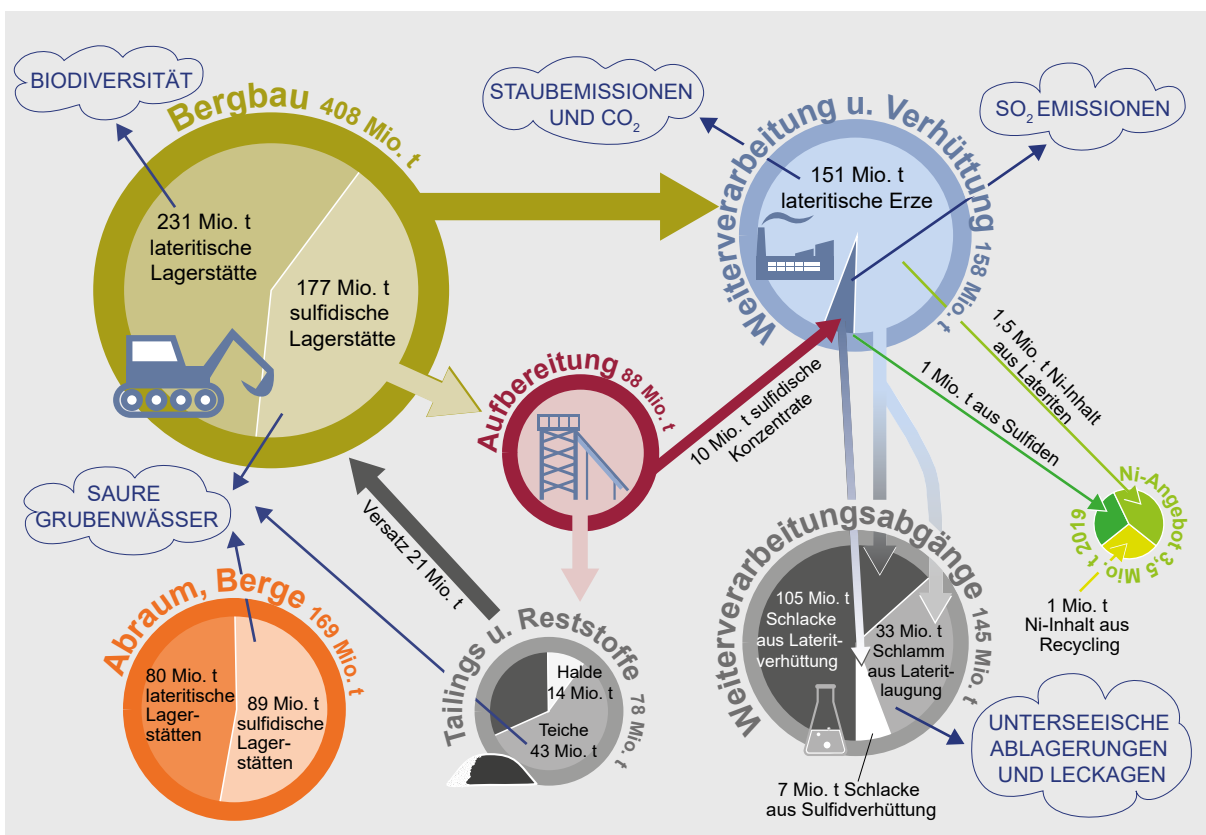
BIODIVERSITÄT

Bergbau 408 Mio. t

231 Mio. t lateritische Lagerstätte

177 Mio. t sulfidische Lagerstätte

STAUBEMISSIONEN UND $CO_2$

$SO_2$ EMISSIONEN

Weiterverarbeitung u. Verhüttung 158 Mio. t

151 Mio. t lateritische Erze

1,5 Mio. t Ni-Inhalt aus Lateriten

1 Mio. t aus Sulfiden

Aufbereitung 88 Mio. t

10 Mio. t sulfidische Konzentrate

SAURE GRUBENWÄSSER

Versatz 21 Mio. t

Ni-Angebot 3,5 Mio. t 2019

1 Mio. t Ni-Inhalt aus Recycling

Weiterverarbeitungsabgänge 145 Mio. t

105 Mio. t Schlacke aus Lateritverhüttung

33 Mio. t Schlamm aus Lateritlaugung

7 Mio. t Schlacke aus Sulfidverhüttung

Abraum, Berge 169 Mio. t

80 Mio. t lateritische Lagerstätten

89 Mio. t sulfidische Lagerstätten

Tailings u. Reststoffe 78 Mio. t

Halde 14 Mio. t

Teiche 43 Mio. t

UNTERSEEISCHE ABLAGERUNGEN UND LECKAGEN